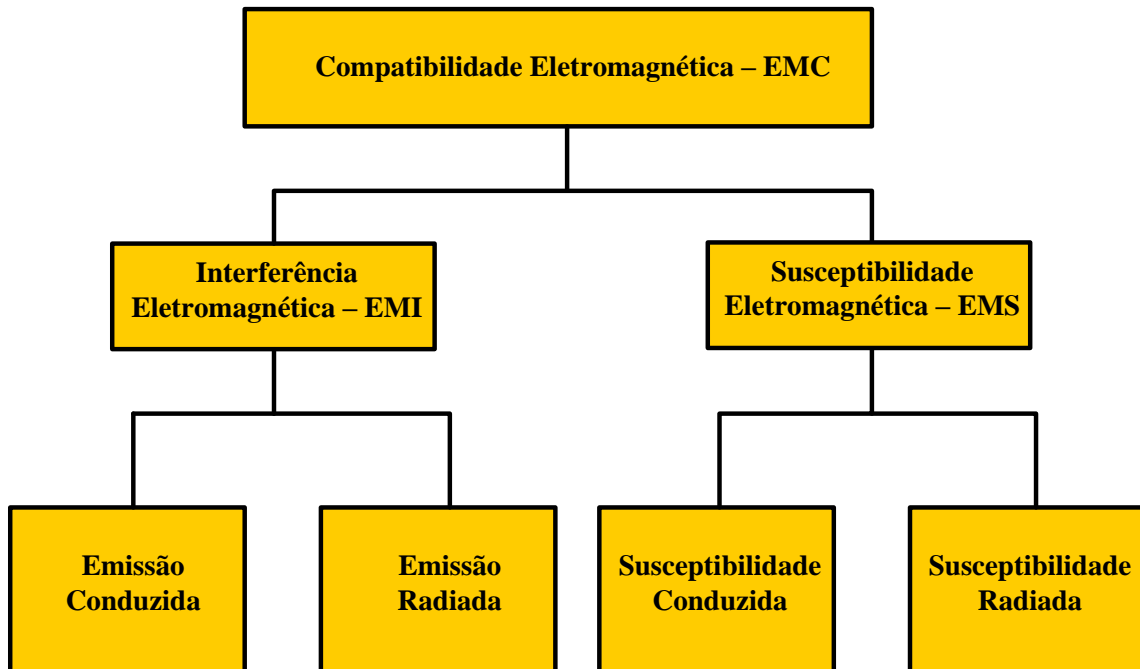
Compatibilidade Eletromagnética – EMC

Interferência Eletromagnética – EMI

Susceptibilidade Eletromagnética – EMS

Emissão Conduzida

Emissão Radiada

Susceptibilidade Conduzida

Susceptibilidade Radiada